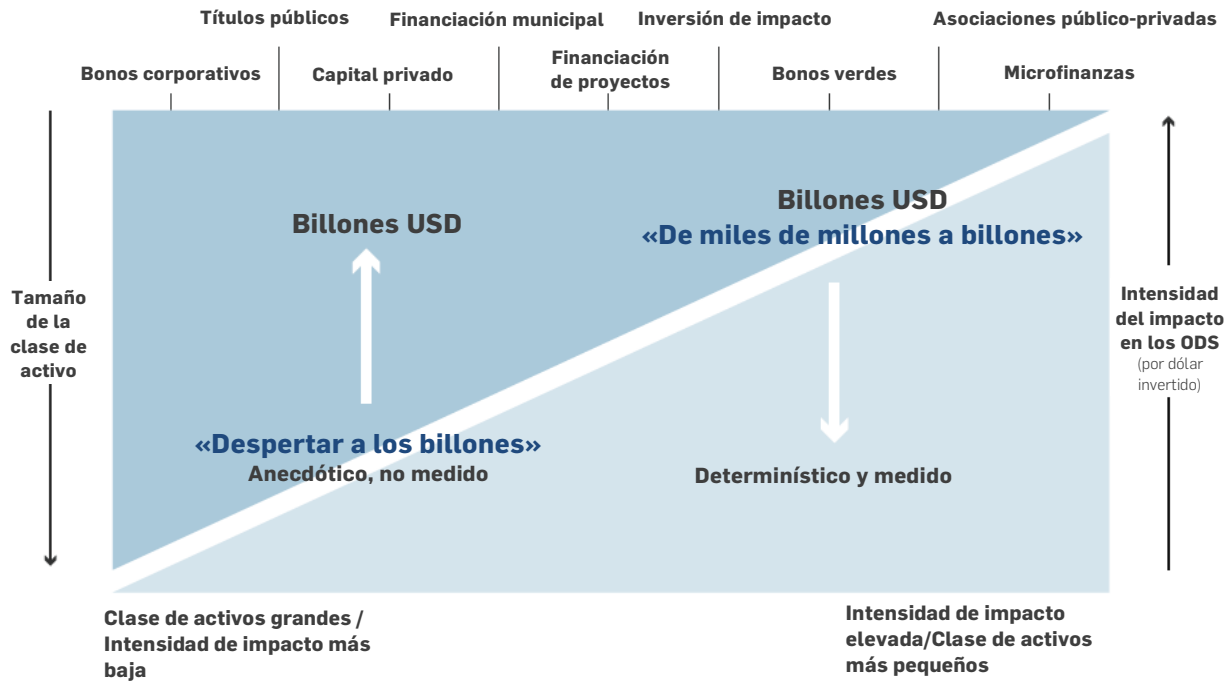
Títulos públicos
Financiación municipal
Inversión de impacto
Asociaciones público-privadas
Bonos corporativos
Capital privado
Financiación de proyectos
Bonos verdes
Microfinanzas

Billones USD
Billones USD
«De miles de millones a billones»

Tamaño de la clase de activo

Intensidad del impacto en los ODS
(por dólar invertido)

«Despertar a los billones»
Anecdótico, no medido

Determinístico y medido

Clase de activos grandes / Intensidad de impacto más baja

Intensidad de impacto elevada/Clase de activos más pequeños